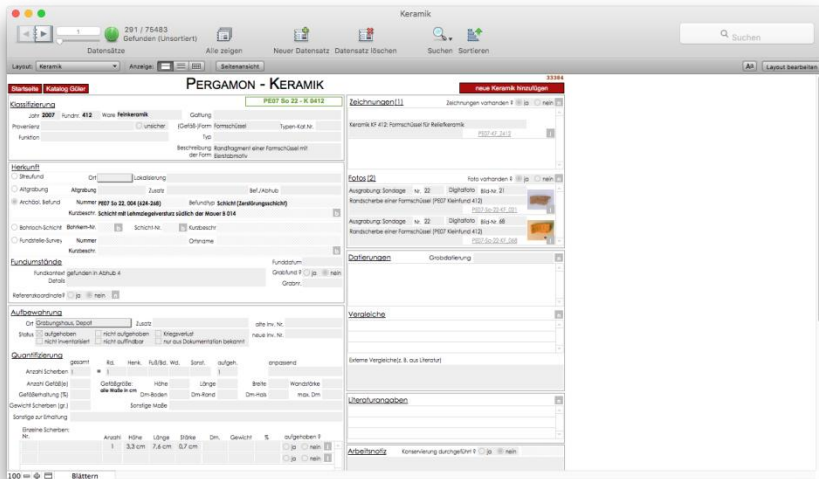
Keramik

1
291 / 75483
Gefunden (Unsortiert)
Datensätze

Alle zeigen
Neuer Datensatz
Datensatz löschen
Suchen
Sortieren

Suchen

Layout: Keramik
Anzeige:
Seitenansicht
Layout bearbeiten

Startseite
Katalog Güler
PERGAMON - KERAMIK
33384
neue Keramik hinzufügen
PE07 So 22 - K 412

Klassifizierung
Jahr 2007 Fundnr. 412 Ware Feinkeramik
Gattung
Provenienz
unsicher
(Gefäß-)Form Formschüssel
Typen-Kat.Nr.
Funktion
Typ
Beschreibung der Form Randfragment einer Formschüssel mit Blattstabmotiv

Herkunft
Streufund
Ort
Lokalisierung
Altgrabung
Altgrabung
Zusatz
Bef./Abhub
Archäol. Befund
Nummer PE07 So 22, 004 (624-268)
Befundtyp Schicht (Zerstörungsschicht)
Kurzbeschr. Schicht mit Lehmziegelversturz südlich der Mauer 8 014
Bohrloch-Schicht Bohrloch-Nr.
Schicht-Nr.
Kurzbeschr.
Fundstelle-Survey Nummer
Ortname
Kurzbeschr.

Fundumstände
Fundkontext gefunden in Abhub 4
Details
Funddatum
Grabfund? ja nein
Grabnr.
Referenzkoordinate? ja nein

Aufbewahrung
Ort Grabungshaus, Depot
Zusatz
alte Inv. Nr.
Status aufgehoben
nicht aufgehoben
Kriegsverlust
nicht inventarisiert
nicht auffindbar
nur aus Dokumentation bekannt
neue Inv. Nr.

Quantifizierung
gesamt
Rd.
Henk.
Fuß/Bd.
Wd.
Sonst.
aufgeh.
anpassend
Anzahl Scherben 1
1
Anzahl Gefäß(e)
Gefäßgröße: alle Maße in cm
Höhe
Länge
Breite
Wandstärke
Gefäßerhaltung (%)
Dm-Boden
Dm-Rand
Dm-max
max. Dm
Gewicht Scherben (gr.)
Sonstige Maße
Sonstige zur Erhaltung
Einzelne Scherben:
Nr.
Anzahl
Höhe
Länge
Stärke
Dm.
Gewicht
%
aufgehoben ?
1
3,3 cm
7,6 cm
0,7 cm
ja
nein
ja
nein

Zeichnungen (1)
Zeichnungen vorhanden ? ja nein
Keramik KF 412: Formschüssel für Reliefkeramik
PE07 K 412

Fotos (2)
Foto vorhanden ? ja nein
Ausgrabung: Sondage
Nr. 22
Digitalfoto
Bild-Nr. 21
Randscherbe einer Formschüssel (PE07 Kleinfund 412)
PE07 So 22-47_021
Ausgrabung: Sondage
Nr. 22
Digitalfoto
Bild-Nr. 68
Randscherbe einer Formschüssel (PE07 Kleinfund 412)
PE07 So 22-47_068

Datierungen
Grobdatierung

Vergleiche
Externe Vergleiche(z. B. aus Literatur)

Literaturangaben

Arbeitsnotiz
Konservierung durchgeführt ? ja nein

100
Blättern